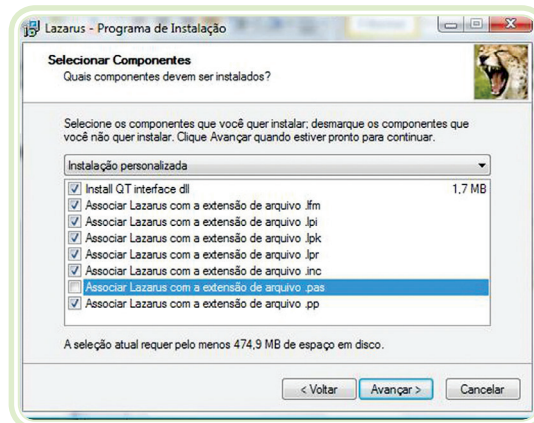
Lazarus - Programa de Instalação

Selecionar Componentes
Quais componentes devem ser instalados?

Selecione os componentes que você quer instalar; desmarque os componentes que você não quer instalar. Clique Avançar quando estiver pronto para continuar.

Instalação personalizada

Install QT interface dll 1,7 MB
Associar Lazarus com a extensão de arquivo .lfm
Associar Lazarus com a extensão de arquivo .lpi
Associar Lazarus com a extensão de arquivo .lpk
Associar Lazarus com a extensão de arquivo .lpr
Associar Lazarus com a extensão de arquivo .inc
Associar Lazarus com a extensão de arquivo .pas
Associar Lazarus com a extensão de arquivo .pp

A seleção atual requer pelo menos 474,9 MB de espaço em disco.

< Voltar Avançar > Cancelar